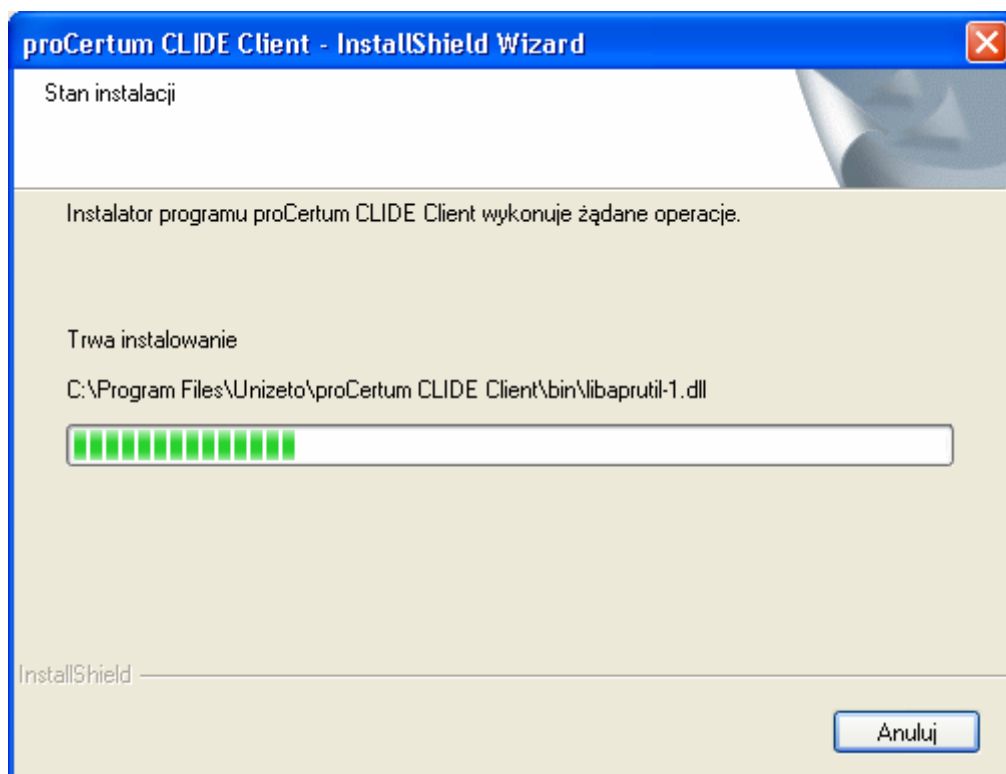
proCertum CLIDE Client - InstallShield Wizard

Stan instalacji

Instalator programu proCertum CLIDE Client wykonuje żądane operacje.

Trwa instalowanie

C:\Program Files\Unizeto\proCertum CLIDE Client\bin\libaprutil-1.dll

InstallShield

Anuluj